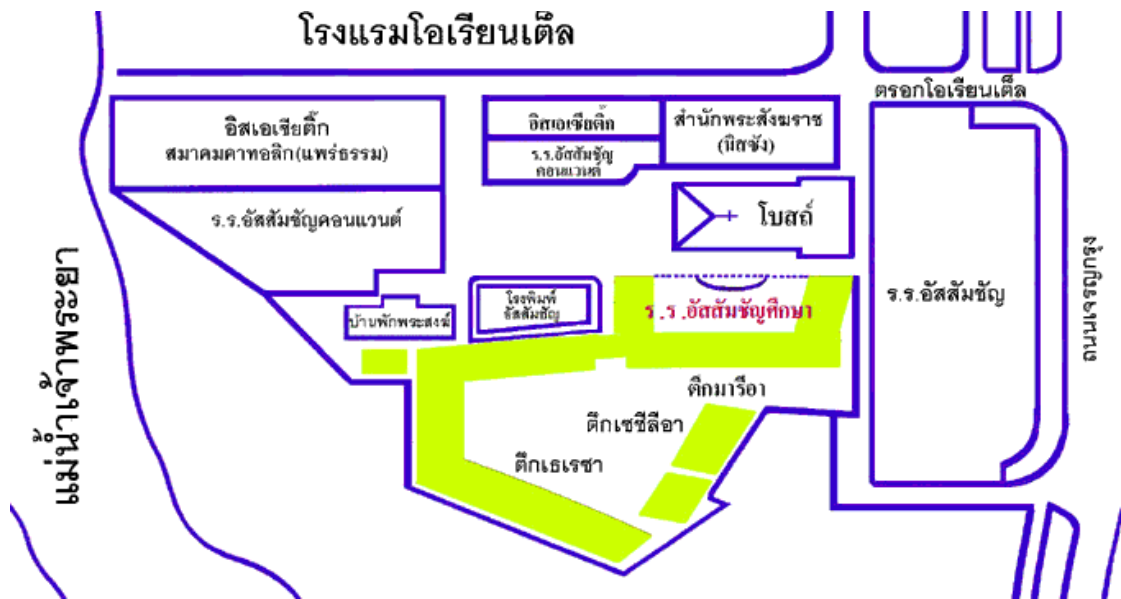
โรงแรมโอเรียนเต็ล

ตรอกโอเรียนเต็ล

อิสเอเชียติ๊ก
สมาคมคาทอลิก(แพร่ธรรม)

ร.ร.อัสสัมชัญคอนแวนต์

อิสเอเชียติ๊ก

ร.ร.อัสสัมชัญ
คอนแวนต์

สำนักพระสังฆราช
(มิสซัง)

โบสถ์

ร.ร.อัสสัมชัญ

ถนนเจริญกรุง

แม่น้ำเจ้าพระยา

บ้านพักพระสงฆ์

โรงพิมพ์
อัสสัมชัญ

ร.ร.อัสสัมชัญศึกษา

ตึกมารีอา

ตึกเซซีลีอา

ตึกเธเรซา